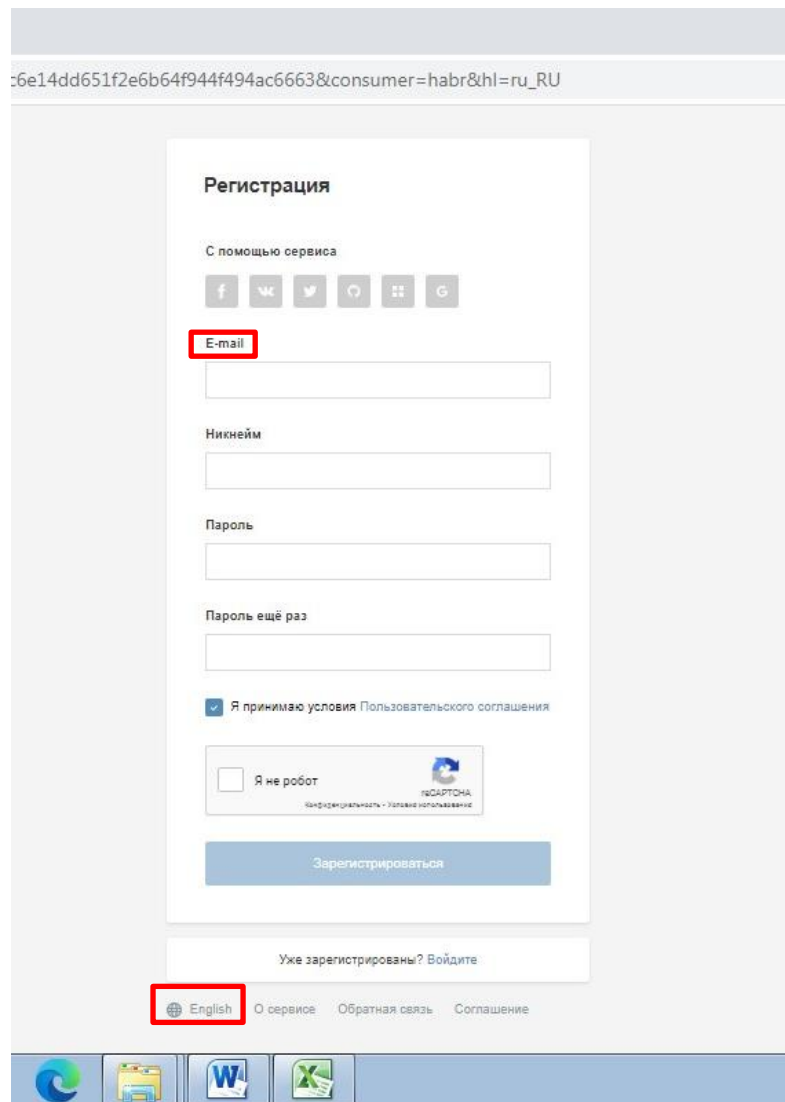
c6e14dd651f2e6b64f944f494ac6663&consumer=habr&hl=ru_RU

Регистрация

С помощью сервиса

E-mail

Никнейм

Пароль

Пароль ещё раз

Я принимаю условия Пользовательского соглашения

Я не робот

reCAPTCHA
Конфиденциальность - Условия использования

Зарегистрироваться

Уже зарегистрированы? Войдите

English О сервисе Обратная связь Соглашение